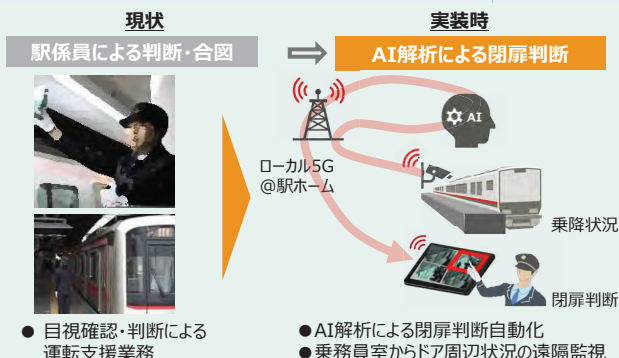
現状

駅係員による判断・合図

実装時

AI解析による閉扉判断

AI

ローカル5G
@駅ホーム

乗降状況

閉扉判断

● 目視確認・判断による運転支援業務

●AI解析による閉扉判断自動化
●乗務員室からドア周辺状況の遠隔監視